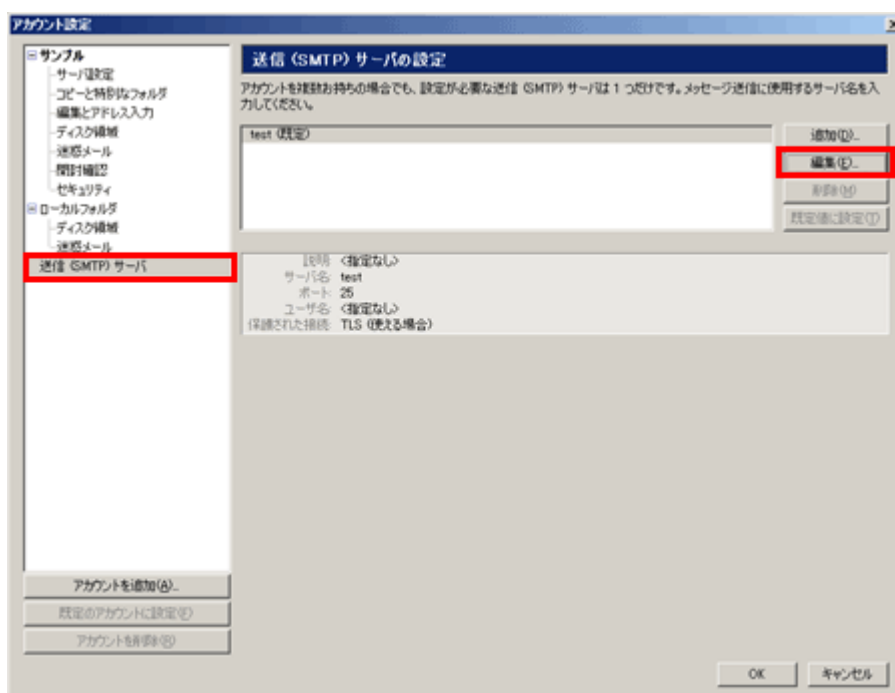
アカウント設定

サンプル
サーバ設定
コピーと特別なフォルダ
編集とアドレス入力
ディスク領域
迷惑メール
開封確認
セキュリティ
ローカルフォルダ
ディスク領域
迷惑メール
送信 (SMTP) サーバ

アカウントを追加(A)...
既定のアカウントに設定(F)
アカウントを削除(R)

送信 (SMTP) サーバの設定

アカウントを複数お持ちの場合でも、設定が必要な送信 (SMTP) サーバは 1 つだけです。メッセージ送信に使用するサーバ名を入力してください。

test (既定)

追加(D)...
編集(E)...
削除(M)
既定値に設定(T)

説明: <指定なし>
サーバ名: test
ポート: 25
ユーザ名: <指定なし>
保護された接続: TLS (使える場合)

OK
キャンセル